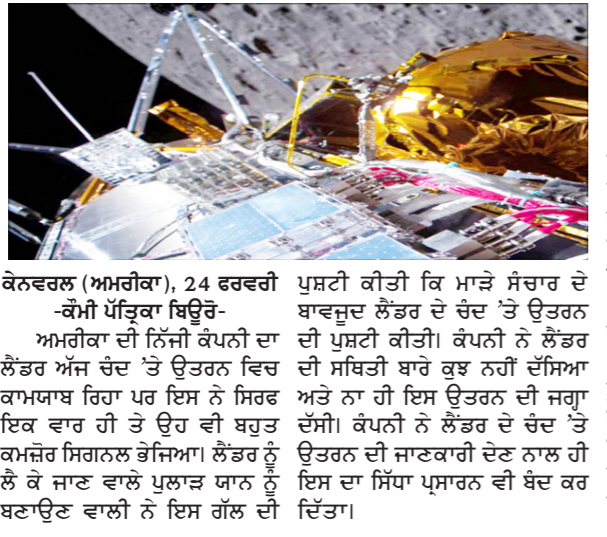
ਕੇਨਵਰਲ (ਅਮਰੀਕਾ), 24 ਫਰਵਰੀ -ਕੌਮੀ ਪੱਤ੍ਰਿਕਾ ਬਿਊਰੋ-

ਅਮਰੀਕਾ ਦੀ ਨਿੱਜੀ ਕੰਪਨੀ ਦਾ ਲੈਂਡਰ ਅੱਜ ਚੰਦ 'ਤੇ ਉਤਰਨ ਵਿਚ ਕਾਮਯਾਬ ਰਿਹਾ ਪਰ ਇਸ ਨੇ ਸਿਰਫ ਇਕ ਵਾਰ ਹੀ ਤੇ ਉਹ ਵੀ ਬਹੁਤ ਕਮਜ਼ੋਰ ਸਿਗਨਲ ਭੇਜਿਆ। ਲੈਂਡਰ ਨੂੰ ਲੈ ਕੇ ਜਾਣ ਵਾਲੇ ਪੁਲਾੜ ਯਾਨ ਨੂੰ ਬਣਾਉਣ ਵਾਲੀ ਨੇ ਇਸ ਗੱਲ ਦੀ ਪੁਸ਼ਟੀ ਕੀਤੀ ਕਿ ਮਾੜੇ ਸੰਚਾਰ ਦੇ ਬਾਵਜੂਦ ਲੈਂਡਰ ਦੇ ਚੰਦ 'ਤੇ ਉਤਰਨ ਦੀ ਪੁਸ਼ਟੀ ਕੀਤੀ। ਕੰਪਨੀ ਨੇ ਲੈਂਡਰ ਦੀ ਸਥਿਤੀ ਬਾਰੇ ਕੁਝ ਨਹੀਂ ਦੱਸਿਆ ਅਤੇ ਨਾ ਹੀ ਇਸ ਉਤਰਨ ਦੀ ਜਗ੍ਹਾ ਦੱਸੀ। ਕੰਪਨੀ ਨੇ ਲੈਂਡਰ ਦੇ ਚੰਦ 'ਤੇ ਉਤਰਨ ਦੀ ਜਾਣਕਾਰੀ ਦੇਣ ਨਾਲ ਹੀ ਇਸ ਦਾ ਸਿੱਧਾ ਪ੍ਰਸਾਰਨ ਵੀ ਬੰਦ ਕਰ ਦਿੱਤਾ।